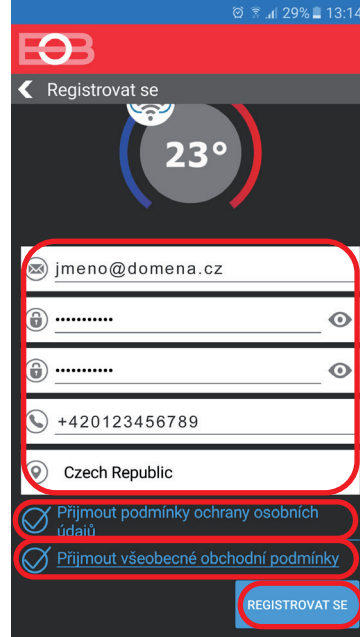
29% 13:14

EOB

Registrovat se

23°

jmeno@domena.cz

••••••••••

••••••••••

+420123456789

Czech Republic

Přijmout podmínky ochrany osobních údajů

Přijmout všeobecné obchodní podmínky

REGISTROVAT SE